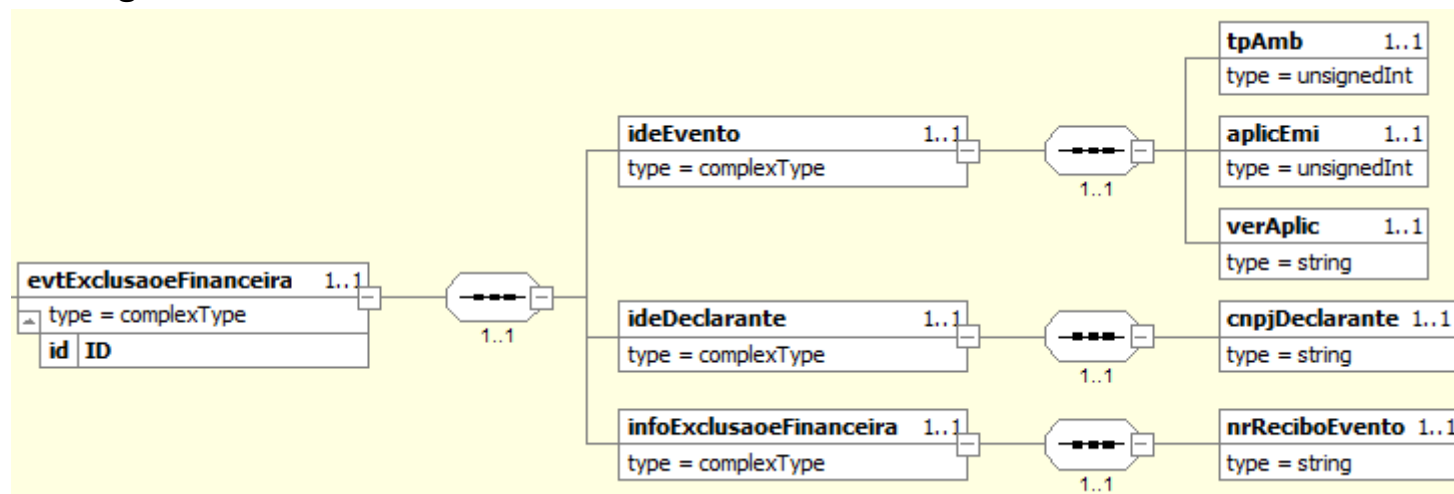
evtExclusaoeFinanceira 1..1
type = complexType
id ID

1..1

ideEvento 1..1
type = complexType

1..1

tpAmb 1..1
type = unsignedInt

aplicEmi 1..1
type = unsignedInt

verAplic 1..1
type = string

ideDeclarante 1..1
type = complexType

1..1

cnpjDeclarante 1..1
type = string

infoExclusaoeFinanceira 1..1
type = complexType

1..1

nrReciboEvento 1..1
type = string